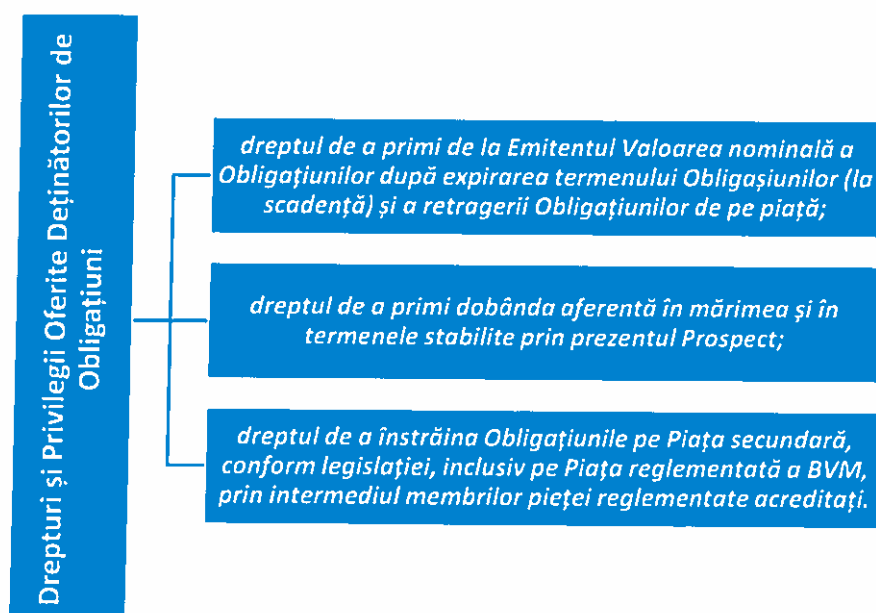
Drepturi și Privilegii Oferite Deținătorilor de Obligațiuni

dreptul de a primi de la Emitentul Valoarea nominală a Obligațiunilor după expirarea termenului Obligașiunilor (la scadență) și a retragerii Obligațiunilor de pe piață;

dreptul de a primi dobânda aferentă în mărimea și în termenele stabilite prin prezentul Prospect;

dreptul de a înstrăina Obligațiunile pe Piața secundară, conform legislației, inclusiv pe Piața reglementată a BVM, prin intermediul membrilor pieței reglementate acreditați.